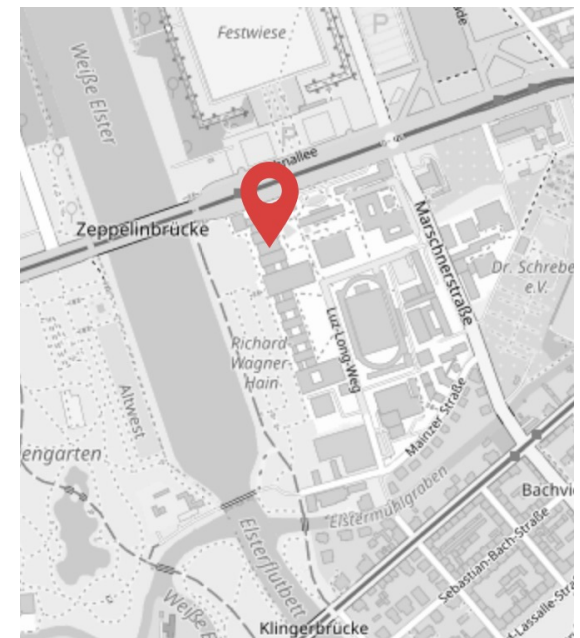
Festwiese
P
Weiße Elster
nallee
Zeppelinbrücke
Marschnerstraße
Dr. Schrebe e.V.
Richard Wagner-Hain
Luz-Long-Weg
Altwest
Mainzer Straße
engarten
Elstermühlgraben
Bachvie
Elsterflutbett
Sebastian-Bach-Straße
Weiße E
Klingerbrücke
Lassalle-Str